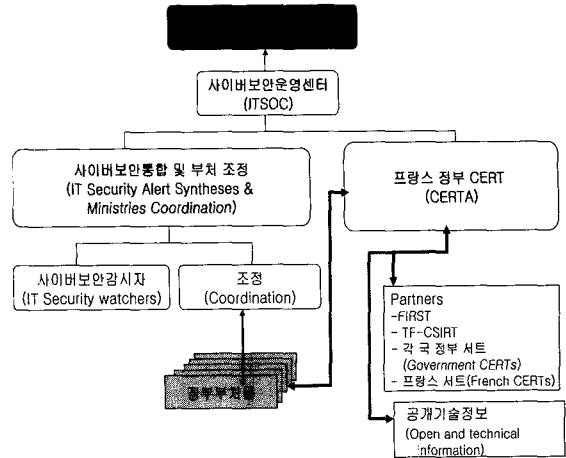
사이버보안운영센터
(ITSOC)

사이버보안통합 및 부처 조정
(IT Security Alert Syntheses & Ministries Coordination)

프랑스 정부 CERT
(CERTA)

사이버보안감시자
(IT Security watchers)

조정
(Coordination)

정부부처들

Partners
-FIRST
- TF-CSIRT
- 각 국 정부 서트
(Government CERTs)
- 프랑스 서트(French CERTs)

공개기술정보
(Open and technical information)